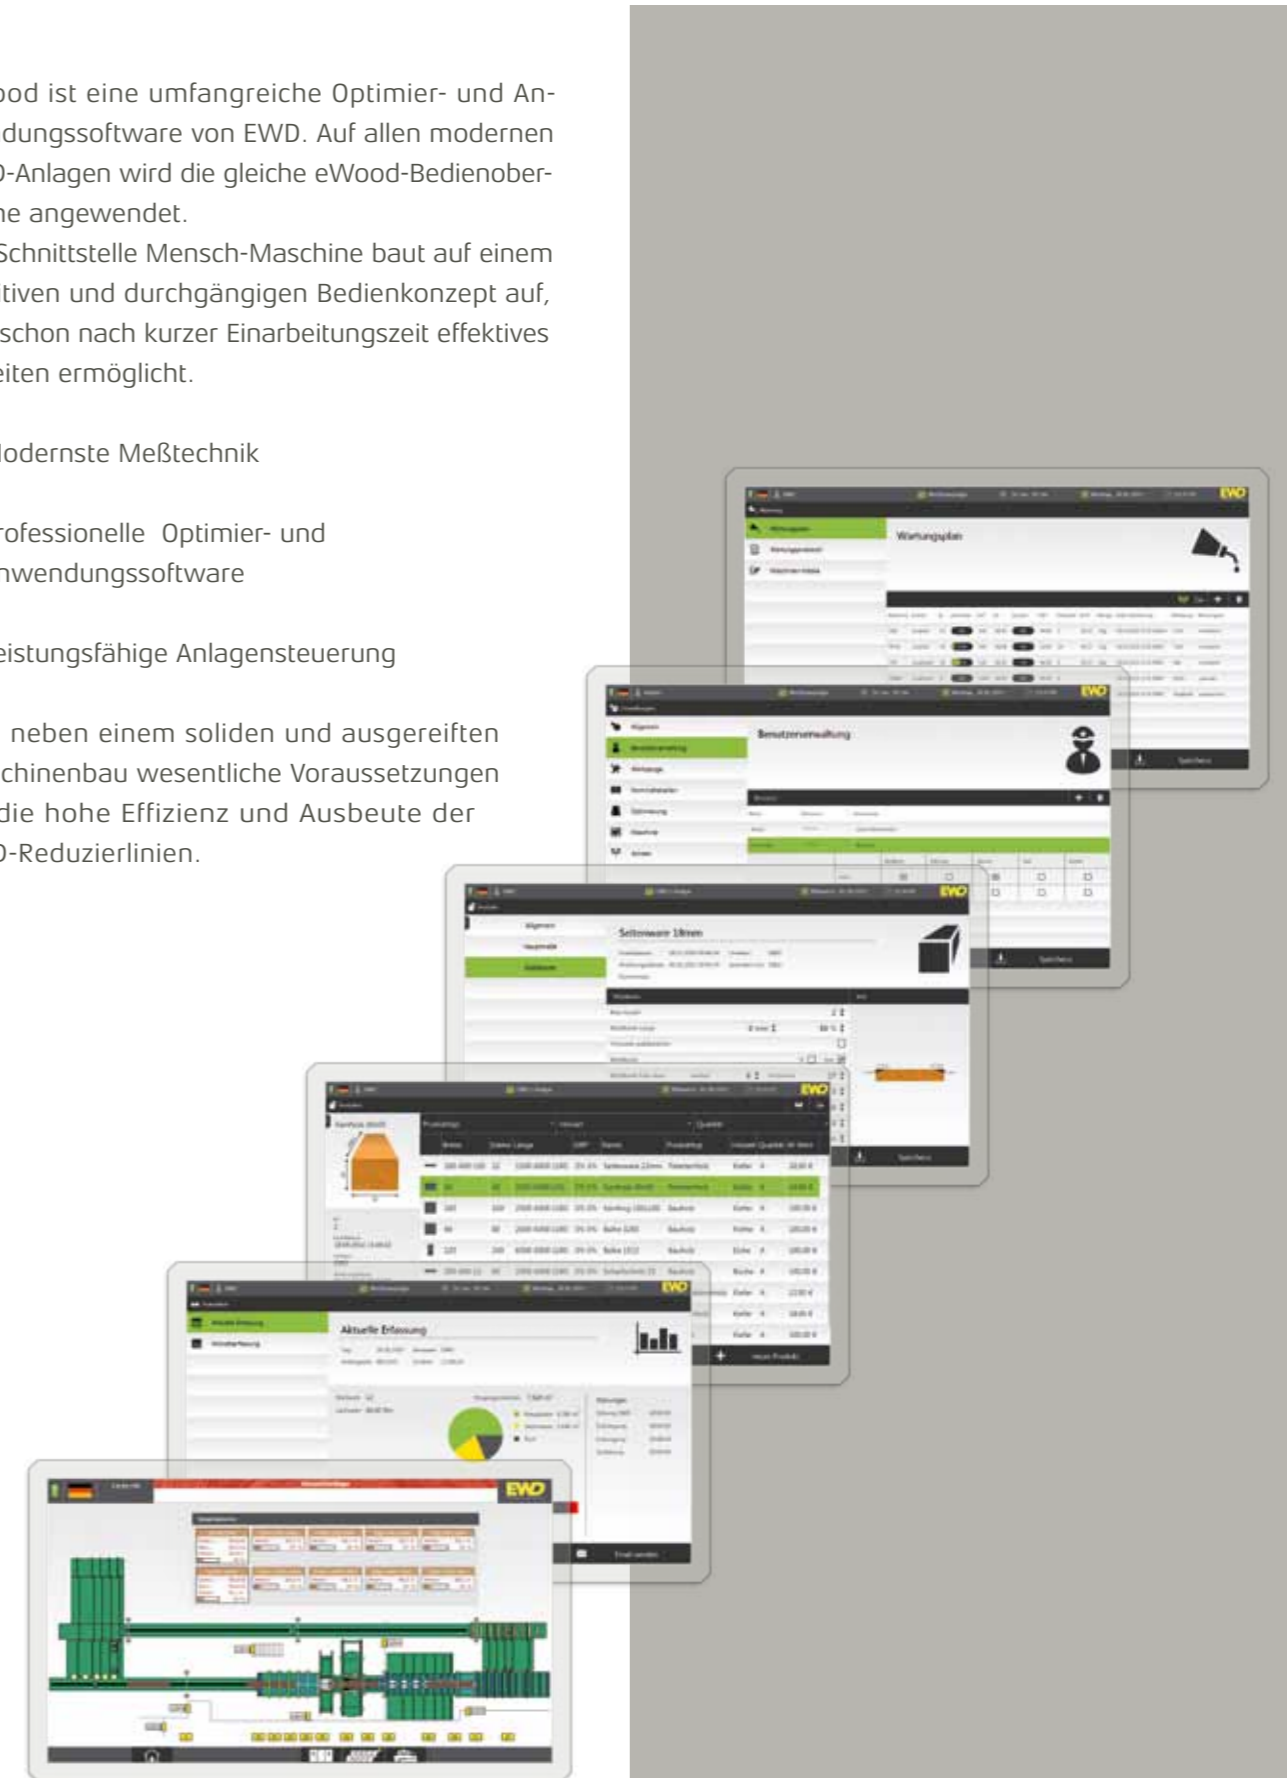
ood ist eine umfangreiche Optimier- und Andungssoftware von EWD. Auf allen modernen D-Anlagen wird die gleiche eWood-Bedienoberne angewendet.

Schnittstelle Mensch-Maschine baut auf einem tiven und durchgängigen Bedienkonzept auf, schon nach kurzer Einarbeitungszeit effektives eiten ermöglicht.

Modernste Meßtechnik

rofessionelle Optimier- und nwendungssoftware

eistungsfähige Anlagensteuerung

neben einem soliden und ausgereiften chinenbau wesentliche Voraussetzungen die hohe Effizienz und Ausbeute der D-Reduzierlinien.

EWD
Wartungsplan
Speichern

EWD
Benutzerverwaltung
Speichern

EWD
Seitenware 18mm
Speichern

EWD
neues Produkt

EWD
Aktuelle Erfassung
Email senden

EWD